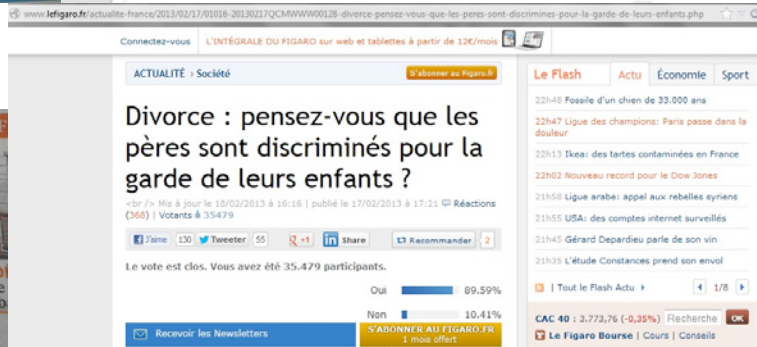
www.lefigaro.fr/actualite-france/2013/02/17/01016-20130217QCMWWW00128-divorce-pensez-vous-que-les-peres-sont-discrimines-pour-la-garde-de-leurs-enfants.php

Connectez-vous L'INTÉGRALE DU FIGARO sur web et tablettes à partir de 12€/mois

ACTUALITÉ › Société

S'abonner au Figaro.fr

Divorce : pensez-vous que les pères sont discriminés pour la garde de leurs enfants ?

<br /> Mis à jour le 18/02/2013 à 16:16 | publié le 17/02/2013 à 17:21 Réactions (368) | Votants : 35479

J'aime 130 Tweeter 55 +1 in Share Recommander 2

Le vote est clos. Vous avez été 35.479 participants.

Oui 89.59%

Non 10.41%

Recevoir les Newsletters

S'ABONNER AU FIGARO.FR 1 mois offert

Le Flash Actu Économie Sport

22h48 Fossile d'un chien de 33.000 ans

22h47 Ligue des champions: Paris passe dans la douleur

22h13 Ikea: des tartes contaminées en France

22h02 Nouveau record pour le Dow Jones

21h58 Ligue arabe: appel aux rebelles syriens

21h55 USA: des comptes internet surveillés

21h45 Gérard Depardieu parle de son vin

21h35 L'étude Constances prend son envol

Tout le Flash Actu 1/8

CAC 40 : 3.773,76 (-0,35%) Recherche OK

Le Figaro Bourse | Cours | Conseils